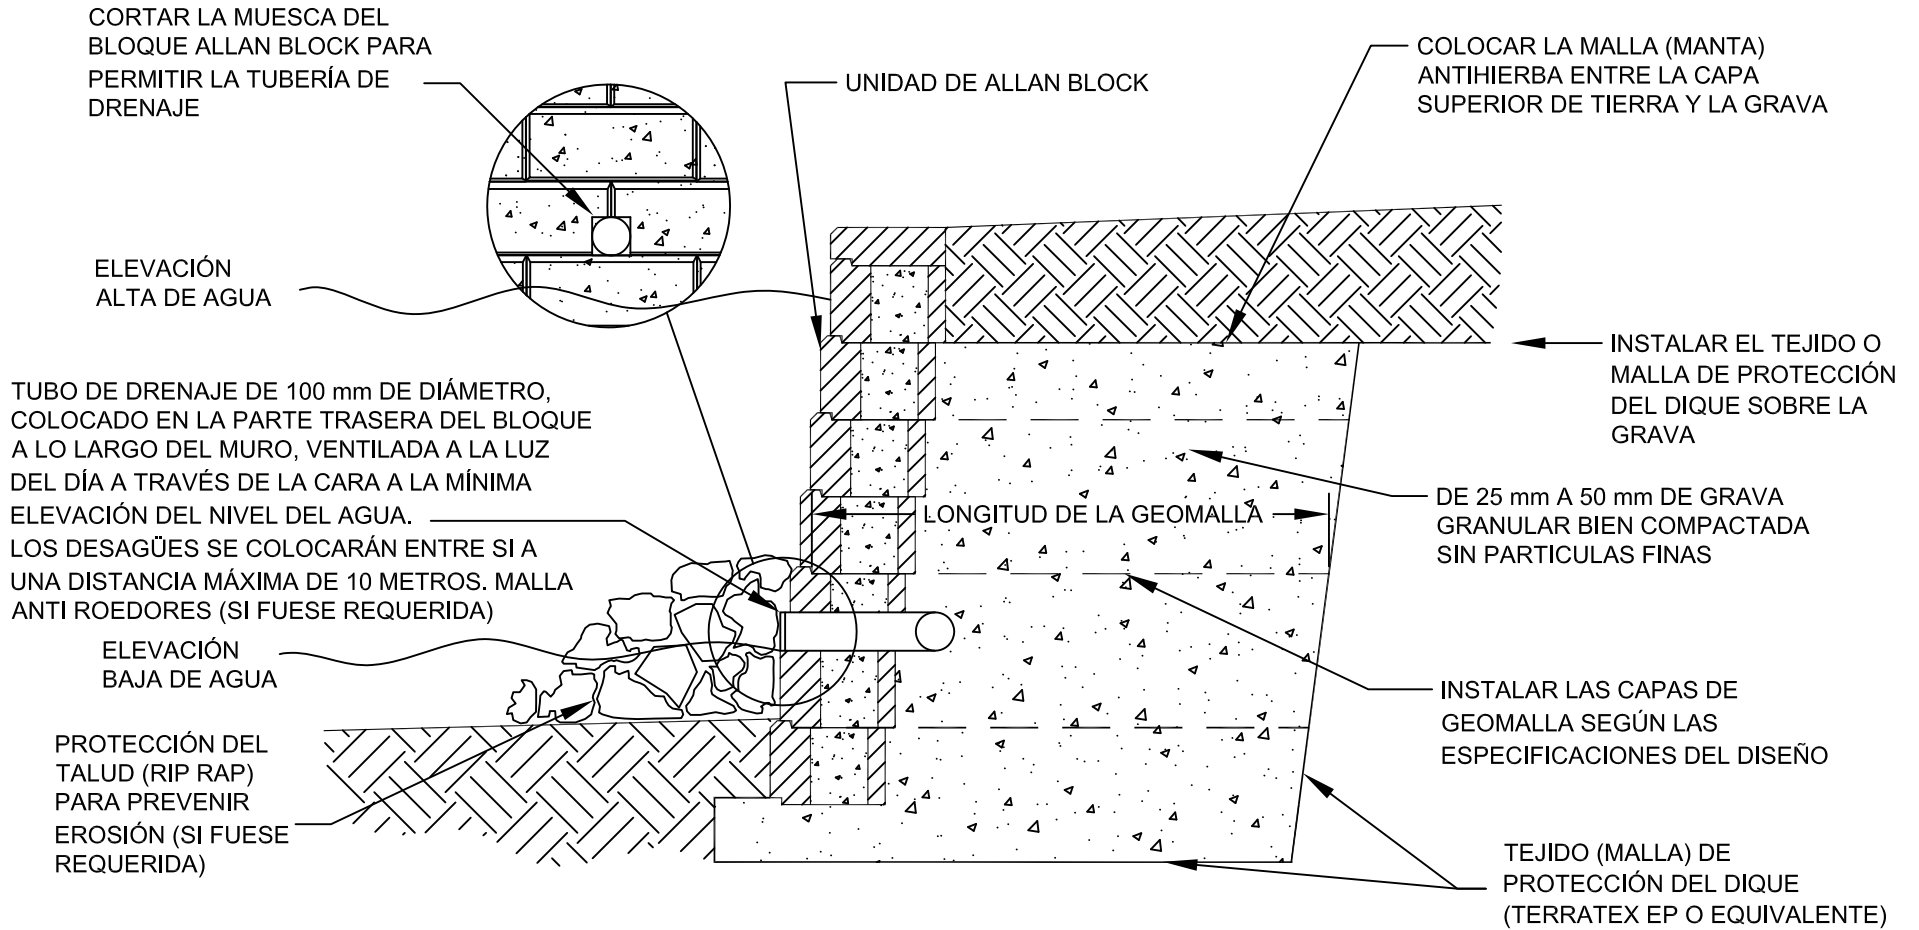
CORTAR LA MUESCA DEL BLOQUE ALLAN BLOCK PARA PERMITIR LA TUBERÍA DE DRENAJE

UNIDAD DE ALLAN BLOCK

COLOCAR LA MALLA (MANTA) ANTIHIERBA ENTRE LA CAPA SUPERIOR DE TIERRA Y LA GRAVA

ELEVACIÓN ALTA DE AGUA

INSTALAR EL TEJIDO O MALLA DE PROTECCIÓN DEL DIQUE SOBRE LA GRAVA

TUBO DE DRENAJE DE 100 mm DE DIÁMETRO, COLOCADO EN LA PARTE TRASERA DEL BLOQUE A LO LARGO DEL MURO, VENTILADA A LA LUZ DEL DÍA A TRAVÉS DE LA CARA A LA MÍNIMA ELEVACIÓN DEL NIVEL DEL AGUA. LOS DESAGÜES SE COLOCARÁN ENTRE SI A UNA DISTANCIA MÁXIMA DE 10 METROS. MALLA ANTI ROEDORES (SI FUESE REQUERIDA)

LONGITUD DE LA GEOMALLA

DE 25 mm A 50 mm DE GRAVA GRANULAR BIEN COMPACTADA SIN PARTICULAS FINAS

ELEVACIÓN BAJA DE AGUA

INSTALAR LAS CAPAS DE GEOMALLA SEGÚN LAS ESPECIFICACIONES DEL DISEÑO

PROTECCIÓN DEL TALUD (RIP RAP) PARA PREVENIR EROSIÓN (SI FUESE REQUERIDA)

TEJIDO (MALLA) DE PROTECCIÓN DEL DIQUE (TERRATEX EP O EQUIVALENTE)